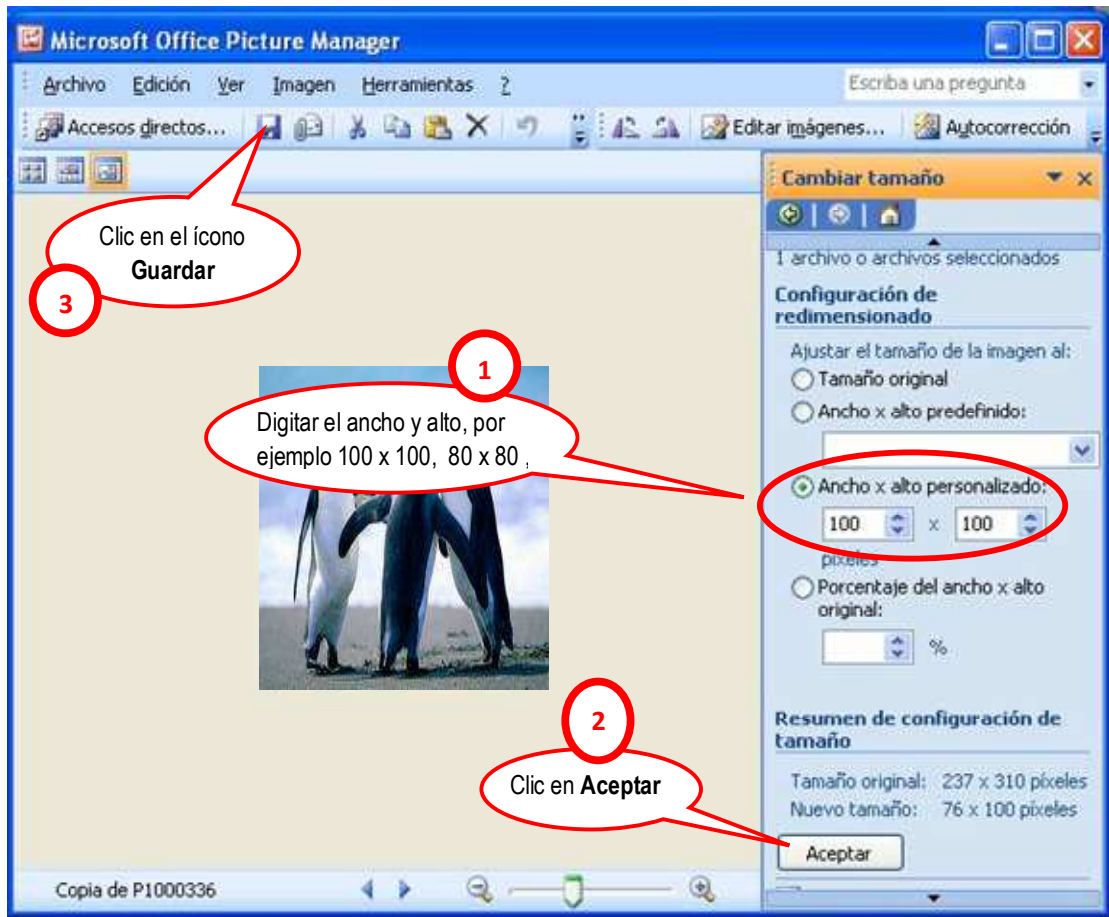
Microsoft Office Picture Manager

Archivo Edición Ver Imagen Herramientas ?

Escriba una pregunta

Accesos directos... Editar imágenes... Autocorrección

Clic en el ícono **Guardar**

3

Cambiar tamaño

1 archivo o archivos seleccionados

Configuración de redimensionado

Ajustar el tamaño de la imagen al:

Tamaño original

Ancho x alto predefinido:

Ancho x alto personalizado:

100 x 100

píxeles

Porcentaje del ancho x alto original:

%

1

Digitar el ancho y alto, por ejemplo 100 x 100, 80 x 80 ,

2

Clic en **Aceptar**

Resumen de configuración de tamaño

Tamaño original: 237 x 310 píxeles

Nuevo tamaño: 76 x 100 píxeles

Aceptar

Copia de P1000336